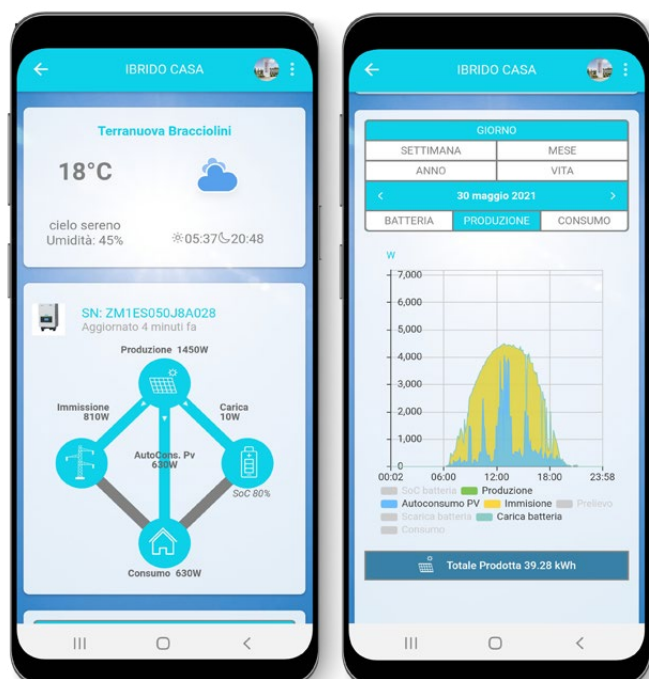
IBRIDO CASA

Terranuova Bracciolini

18°C

cielo sereno
Umidità: 45%

05:37 20:48

SN: ZM1ES050J8A028
Aggiornato 4 minuti fa

Produzione 1450W

Immissione 810W

Carica 10W

AutoCons. Pv 630W

SoC 80%

Consumo 630W

IBRIDO CASA

| GIORNO | |
|---|---|
| SETTIMANA | MESE |
| ANNO | VITA |

30 maggio 2021

| BATTERIA | PRODUZIONE | CONSUMO |
|---|---|---|

W
7,000
6,000
5,000
4,000
3,000
2,000
1,000
0
00:02 06:00 12:00 18:00 23:58

SoC batteria Produzione
Autoconsumo PV Immissione Prelievo
Scarica batteria Carica batteria
Consumo

Totale Prodotta 39.28 kWh